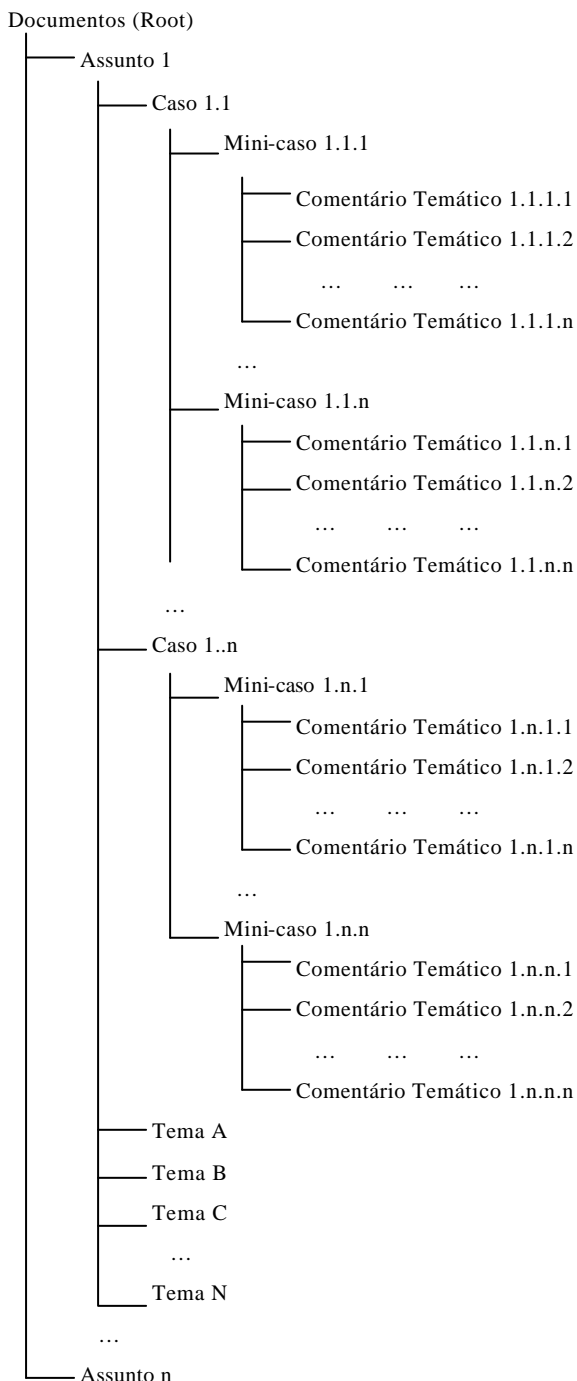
Documentos (Root)
Assunto 1
Caso 1.1
Mini-caso 1.1.1
Comentário Temático 1.1.1.1
Comentário Temático 1.1.1.2
… … …
Comentário Temático 1.1.1.n
…
Mini-caso 1.1.n
Comentário Temático 1.1.n.1
Comentário Temático 1.1.n.2
… … …
Comentário Temático 1.1.n.n
…
Caso 1..n
Mini-caso 1.n.1
Comentário Temático 1.n.1.1
Comentário Temático 1.n.1.2
… … …
Comentário Temático 1.n.1.n
…
Mini-caso 1.n.n
Comentário Temático 1.n.n.1
Comentário Temático 1.n.n.2
… … …
Comentário Temático 1.n.n.n
Tema A
Tema B
Tema C
…
Tema N
…
Assunto n